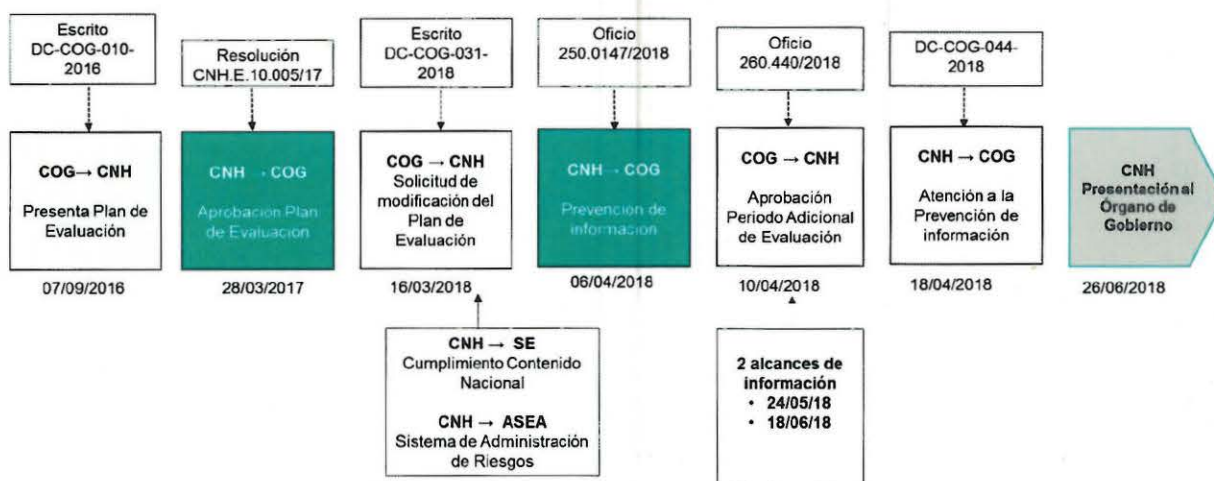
Escrito DC-COG-010-2016

COG→ CNH
Presenta Plan de Evaluación

07/09/2016

Resolución CNH.E.10.005/17

CNH → COG
Aprobación Plan de Evaluación

28/03/2017

Escrito DC-COG-031-2018

COG → CNH
Solicitud de modificación del Plan de Evaluación

16/03/2018

CNH → SE
Cumplimiento Contenido Nacional

CNH → ASEA
Sistema de Administración de Riesgos

Oficio 250.0147/2018

CNH → COG
Prevención de información

06/04/2018

Oficio 260.440/2018

COG → CNH
Aprobación Periodo Adicional de Evaluación

10/04/2018

2 alcances de información
• 24/05/18
• 18/06/18

DC-COG-044-2018

CNH → COG
Atención a la Prevención de información

18/04/2018

CNH
Presentación al Órgano de Gobierno

26/06/2018